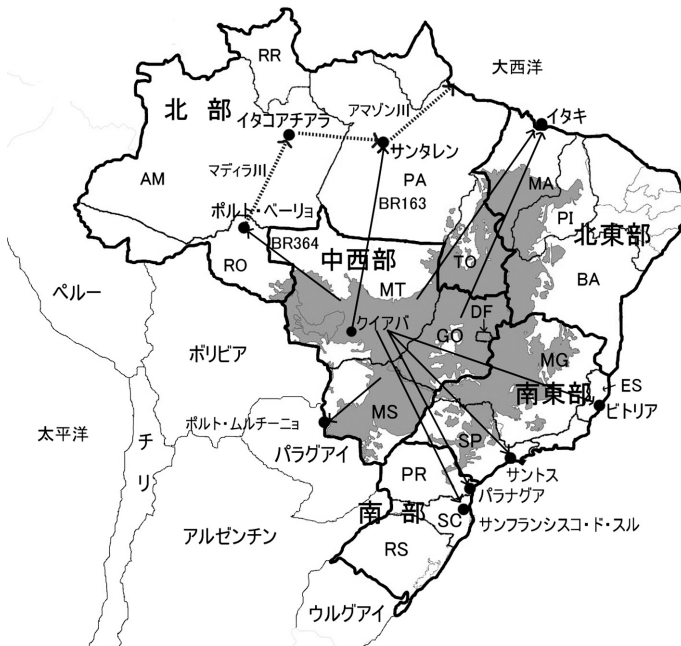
RR
大西洋
北部
アマゾン川
イタコアチアラ
サンタレン
イタキ
マディラ川
AM
PA
MA
ポルト・ベーリョ
BR163
PI
北東部
BR364
中西部
RO
TO
ペルー
MT
BA
DF
クイアバ
GO
ボリビア
MG
ES
南東部
ビトリア
MS
太平洋
ポルト・ムルチーニョ
チ
SP
パラグアイ
リ
PR
サントス
パラナグア
南部
SC
サンフランシスコ・ド・スル
アルゼンチン
RS
ウルグアイ